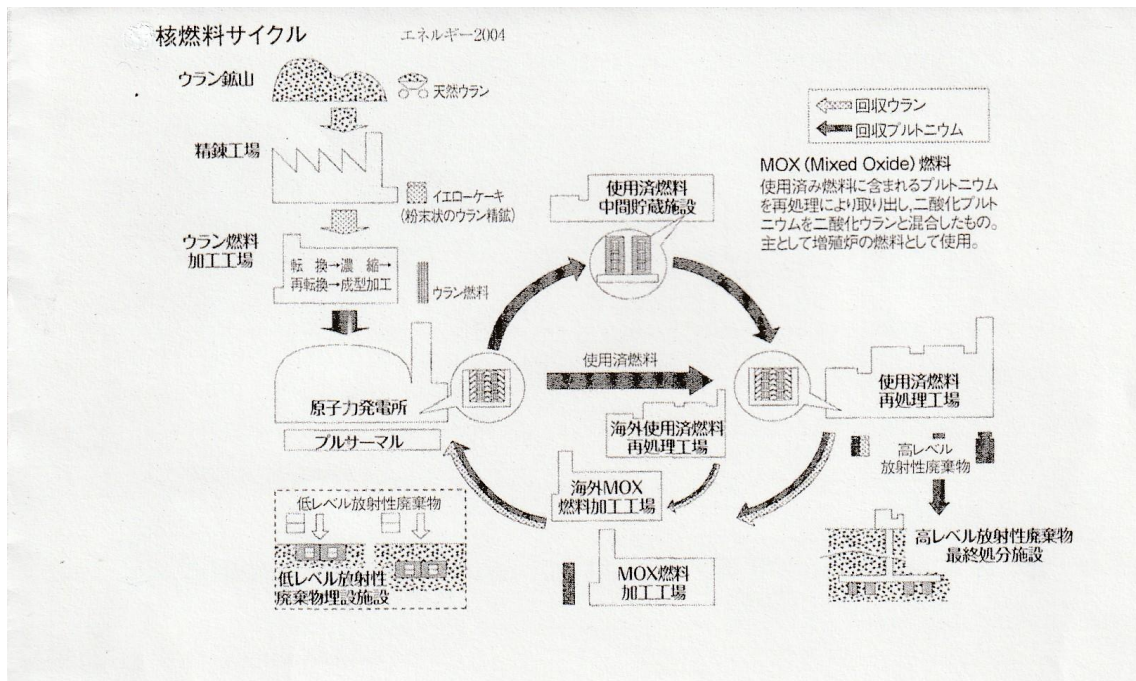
核燃料サイクル　エネルギー2004

ウラン鉱山
天然ウラン

精錬工場

イエローケーキ
(粉末状のウラン精鉱)

ウラン燃料
加工工場
転換→濃縮→
再転換→成型加工
ウラン燃料

回収ウラン
回収プルトニウム

MOX (Mixed Oxide) 燃料
使用済み燃料に含まれるプルトニウムを再処理により取り出し、二酸化プルトニウムを二酸化ウランと混合したもの。主として増殖炉の燃料として使用。

使用済燃料
中間貯蔵施設

使用済燃料

原子力発電所
プルサーマル

海外使用済燃料
再処理工場

使用済燃料
再処理工場

高レベル
放射性廃棄物

海外MOX
燃料加工工場

低レベル放射性廃棄物
低レベル放射性
廃棄物埋設施設

MOX燃料
加工工場

高レベル放射性廃棄物
最終処分施設